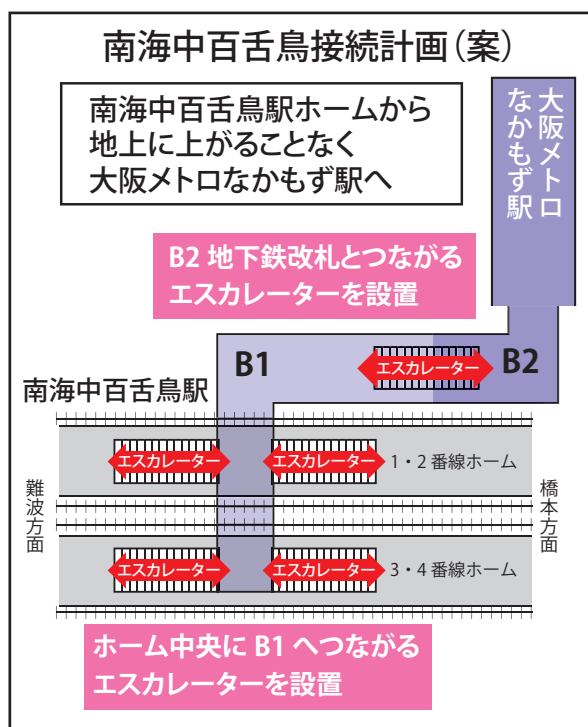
南海中百舌鳥接続計画(案)

南海中百舌鳥駅ホームから
地上に上がることなく
大阪メトロなかもず駅へ

大阪メトロなかもず駅

B2 地下鉄改札とつながる
エスカレーターを設置

B1

エスカレーター

B2

南海中百舌鳥駅

エスカレーター

エスカレーター

1・2番線ホーム

難波方面

橋本方面

エスカレーター

エスカレーター

3・4番線ホーム

ホーム中央に B1 へつながる
エスカレーターを設置